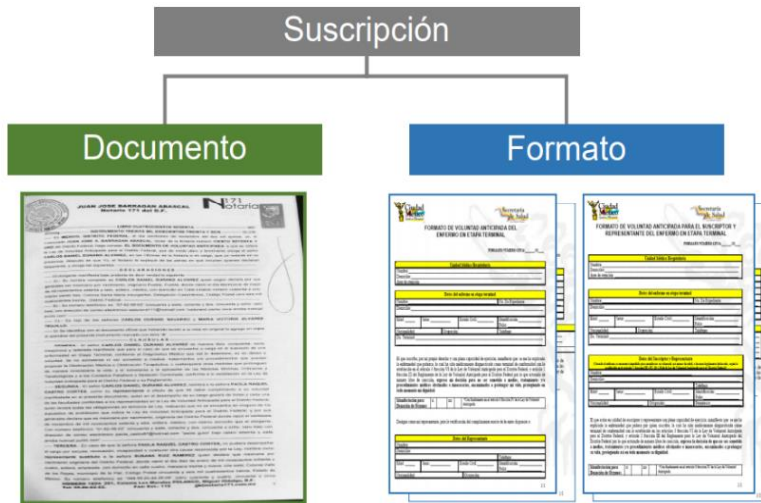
Suscripción

Documento

Formato

JUAN JOSÉ BARRAGÁN ABASCAL
Notario 171 del D.F.
Notaría 171

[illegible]

Ciudad de México
Secretaría de Salud

FORMATO DE VOLUNTAD ANTICIPADA DEL ENFERMO EN ETAPA TERMINAL

FORMATO DE VOLUNTAD ANTICIPADA PARA EL SUSCRIPTOR Y REPRESENTANTE DEL ENFERMO EN ETAPA TERMINAL

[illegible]